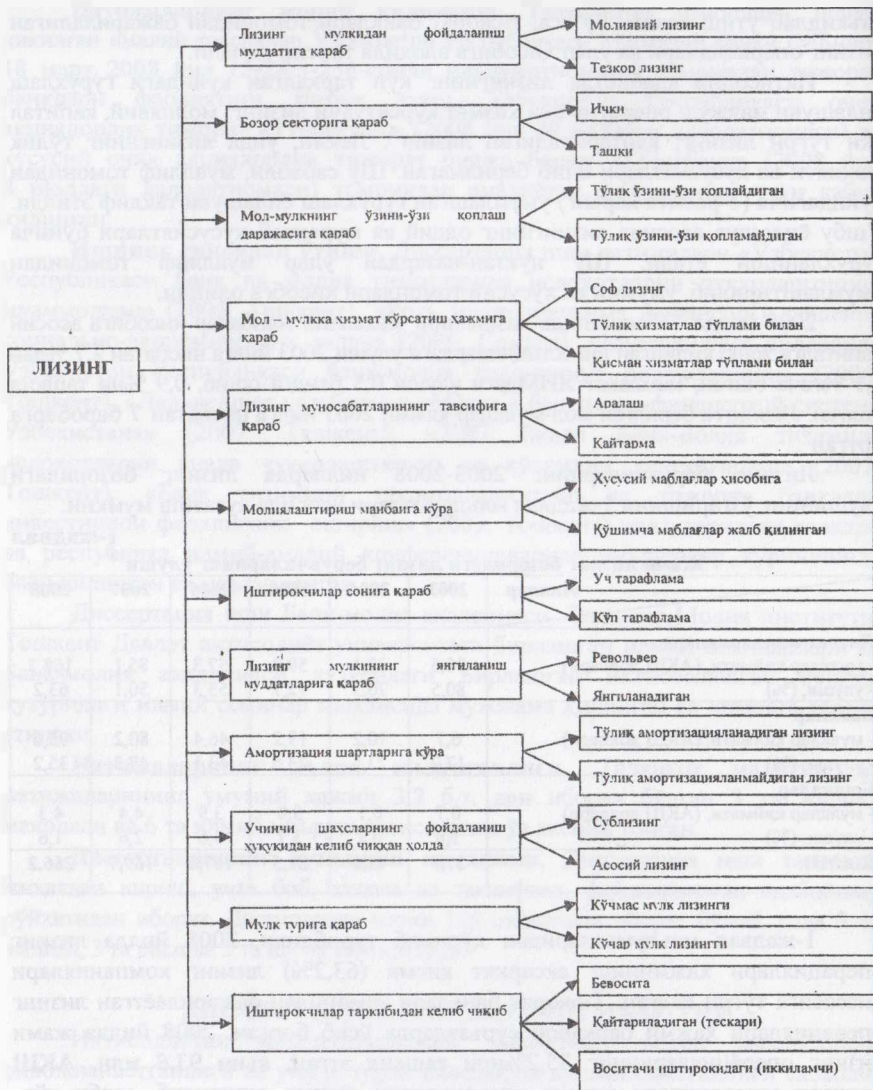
ЛИЗИНГ

Лизинг мулкидан фойдаланиш муддатига қараб

Молиявий лизинг

Тезкор лизинг

Бозор секторига қараб

Ички

Ташқи

Мол-мулкнинг ўзини-ўзи қоплаш даражасига қараб

Тўлиқ ўзини-ўзи қоплайдиган

Тўлиқ ўзини-ўзи қопламайдиган

Мол – мулкка хизмат кўрсатиш ҳажмига қараб

Соф лизинг

Тўлиқ хизматлар тўплами билан

Қисман хизматлар тўплами билан

Лизинг муносабатларининг тавсифига қараб

Аралаш

Қайтарма

Молиялаштириш манбаига кўра

Хусусий маблағлар ҳисобига

Қўшимча маблағлар жалб қилинган

Иштирокчилар сонига қараб

Уч тарафлама

Кўп тарафлама

Лизинг мулкининг янгиланиш муддатларига қараб

Револьвер

Янгиланадиган

Амортизация шартларига кўра

Тўлиқ амортизацияланадиган лизинг

Тўлиқ амортизацияланмайдиган лизинг

Учинчи шахсларнинг фойдаланиш ҳуқуқидан келиб чиққан ҳолда

Сублизинг

Асосий лизинг

Мулк турига қараб

Кўчмас мулк лизинги

Кўчар мулк лизинги

Иштирокчилар таркибидан келиб чиқиб

Бевосита

Қайтариладиган (тескари)

Воситачи иштирокидаги (иккиламчи)